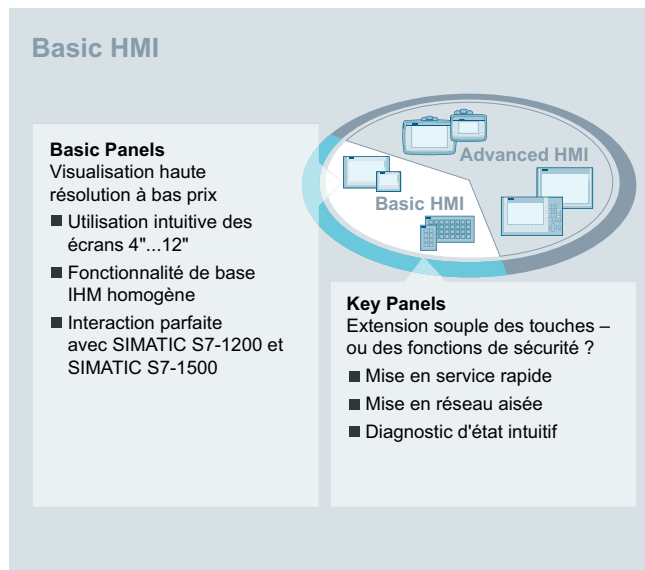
Basic HMI

Basic Panels
Visualisation haute résolution à bas prix
■ Utilisation intuitive des écrans 4"...12"
■ Fonctionnalité de base IHM homogène
■ Interaction parfaite avec SIMATIC S7-1200 et SIMATIC S7-1500

Advanced HMI

Basic HMI

Key Panels
Extension souple des touches – ou des fonctions de sécurité ?
■ Mise en service rapide
■ Mise en réseau aisée
■ Diagnostic d'état intuitif